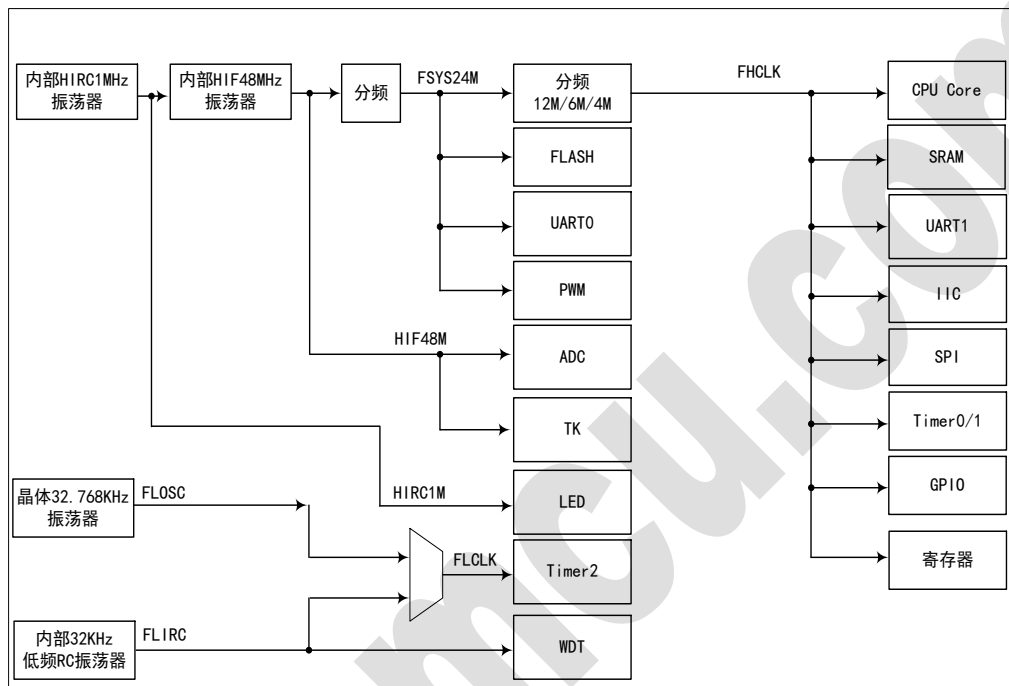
内部HIRC1MHz振荡器

内部HIF48MHz振荡器

分频

FSYS24M

分频 12M/6M/4M

FHCLK

CPU Core

FLASH

SRAM

UART0

UART1

PWM

IIC

HIF48M

ADC

SPI

TK

Timer0/1

HIRC1M

LED

GPIO

晶体32.768KHz振荡器

FLOSC

FLCLK

Timer2

寄存器

内部32KHz低频RC振荡器

FLIRC

WDT

mcu.com